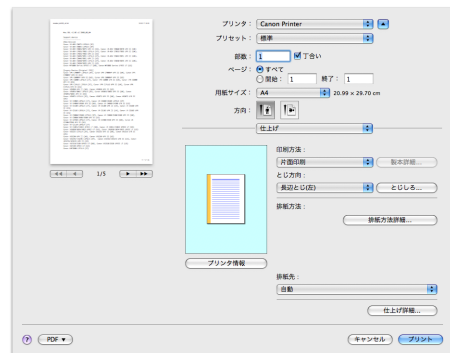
プリンタ： Canon Printer
プリセット： 標準
部数： 1 丁合い
ページ： すべて
開始： 1 終了： 1
用紙サイズ： A4 20.99 x 29.70 cm
方向：
仕上げ
1/5
印刷方法：
片面印刷
製本詳細...
とじ方向：
長辺とじ(左)
とじしろ...
排紙方法：
排紙方法詳細...
プリンタ情報
排紙先：
自動
仕上げ詳細...
?
PDF ▼
キャンセル
プリント